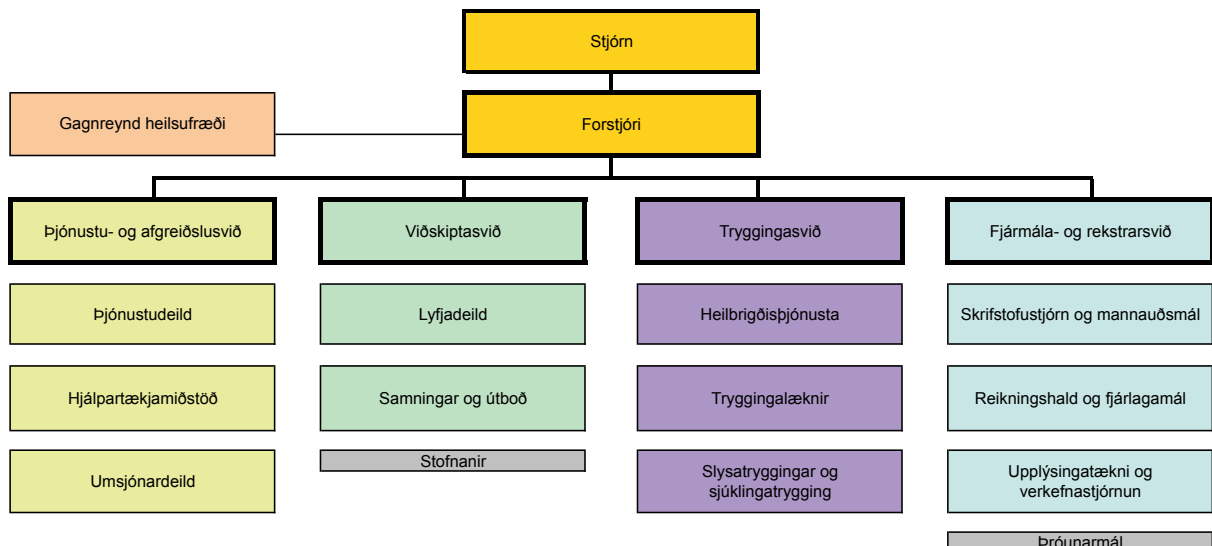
Stjórn

Gagnreynd heilsufræði

Forstjóri

Þjónustu- og afgreiðslusvið

Þjónustudeild

Hjálpartækjamiðstöð

Umsjónardeild

Viðskiptasvið

Lyfjadeild

Samningar og útboð

Stofnanir

Tryggingasvið

Heilbrigðisþjónusta

Tryggingalæknir

Slysatryggingar og sjúklingatrygging

Fjármála- og rekstrarsvið

Skrifstofustjórn og mannauðsmál

Reikningshald og fjárlagamál

Upplýsingatækni og verkefnastjórnun

Þróunarmál